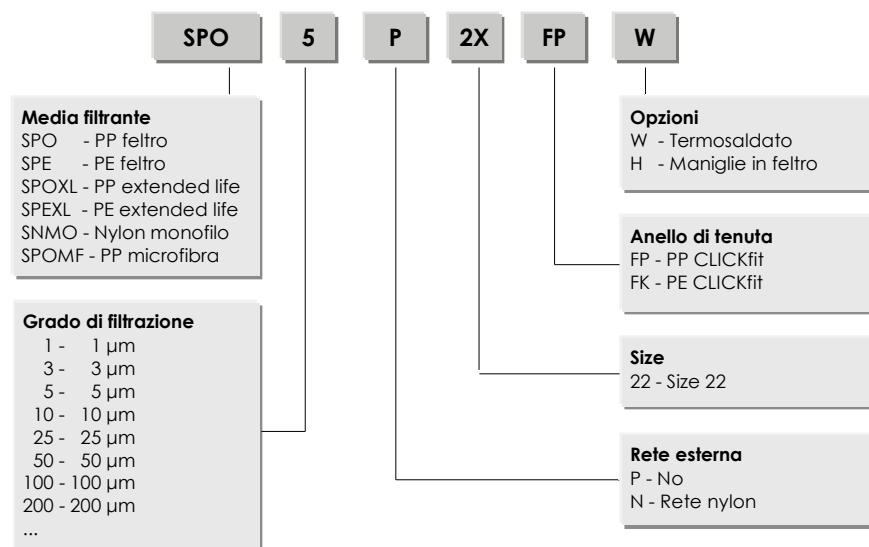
SPO 5 P 2X FP W

**Media filtrante**
SPO - PP feltro
SPE - PE feltro
SPOXL - PP extended life
SPEXL - PE extended life
SNMO - Nylon monofilo
SPOMF - PP microfibra

**Grado di filtrazione**
1 - 1 µm
3 - 3 µm
5 - 5 µm
10 - 10 µm
25 - 25 µm
50 - 50 µm
100 - 100 µm
200 - 200 µm
...

**Opzioni**
W - Termosaldato
H - Maniglie in feltro

**Anello di tenuta**
FP - PP CLICKfit
FK - PE CLICKfit

**Size**
22 - Size 22

**Rete esterna**
P - No
N - Rete nylon